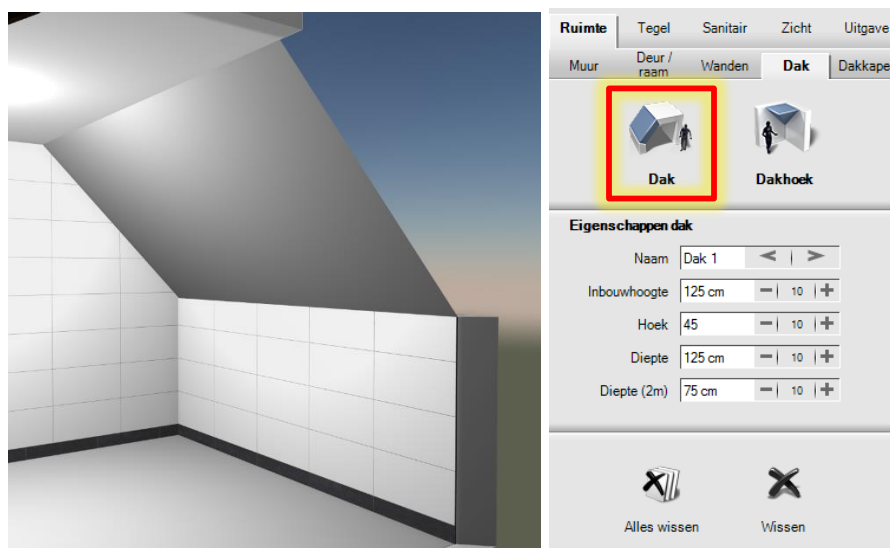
Ruimte Tegel Sanitair Zicht Uitgave

Muur Deur / raam Wanden Dak Dakkape

Dak Dakhoek

Eigenschappen dak

Naam Dak 1 < | >

Inbouwhoogte 125 cm − 10 +

Hoek 45 − 10 +

Diepte 125 cm − 10 +

Diepte (2m) 75 cm − 10 +

Alles wissen Wissen